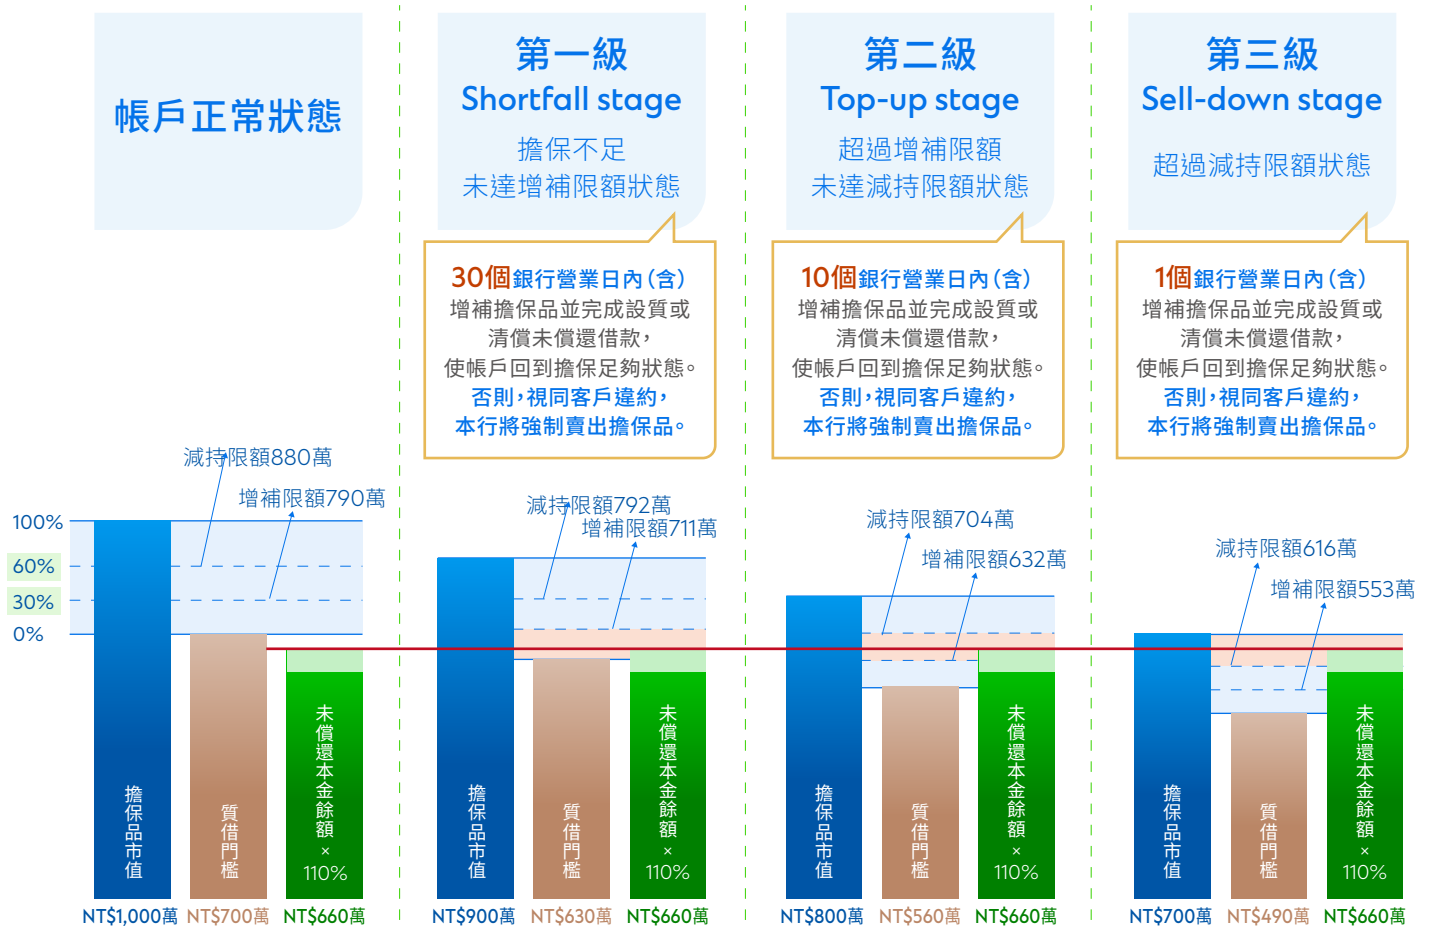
帳戶正常狀態

第一級
Shortfall stage
擔保不足
未達增補限額狀態

第二級
Top-up stage
超過增補限額
未達減持限額狀態

第三級
Sell-down stage
超過減持限額狀態

30個銀行營業日內(含)
增補擔保品並完成設質或清償未償還借款，
使帳戶回到擔保足夠狀態。
否則，視同客戶違約，
本行將強制賣出擔保品。

10個銀行營業日內(含)
增補擔保品並完成設質或清償未償還借款，
使帳戶回到擔保足夠狀態。
否則，視同客戶違約，
本行將強制賣出擔保品。

1個銀行營業日內(含)
增補擔保品並完成設質或清償未償還借款，
使帳戶回到擔保足夠狀態。
否則，視同客戶違約，
本行將強制賣出擔保品。

減持限額880萬
增補限額790萬
100%
60%
30%
0%

減持限額792萬
增補限額711萬

減持限額704萬
增補限額632萬

減持限額616萬
增補限額553萬

擔保品市值
質借門檻
未償還本金餘額×110%
NT$1,000萬 NT$700萬 NT$660萬

擔保品市值
質借門檻
未償還本金餘額×110%
NT$900萬 NT$630萬 NT$660萬

擔保品市值
質借門檻
未償還本金餘額×110%
NT$800萬 NT$560萬 NT$660萬

擔保品市值
質借門檻
未償還本金餘額×110%
NT$700萬 NT$490萬 NT$660萬